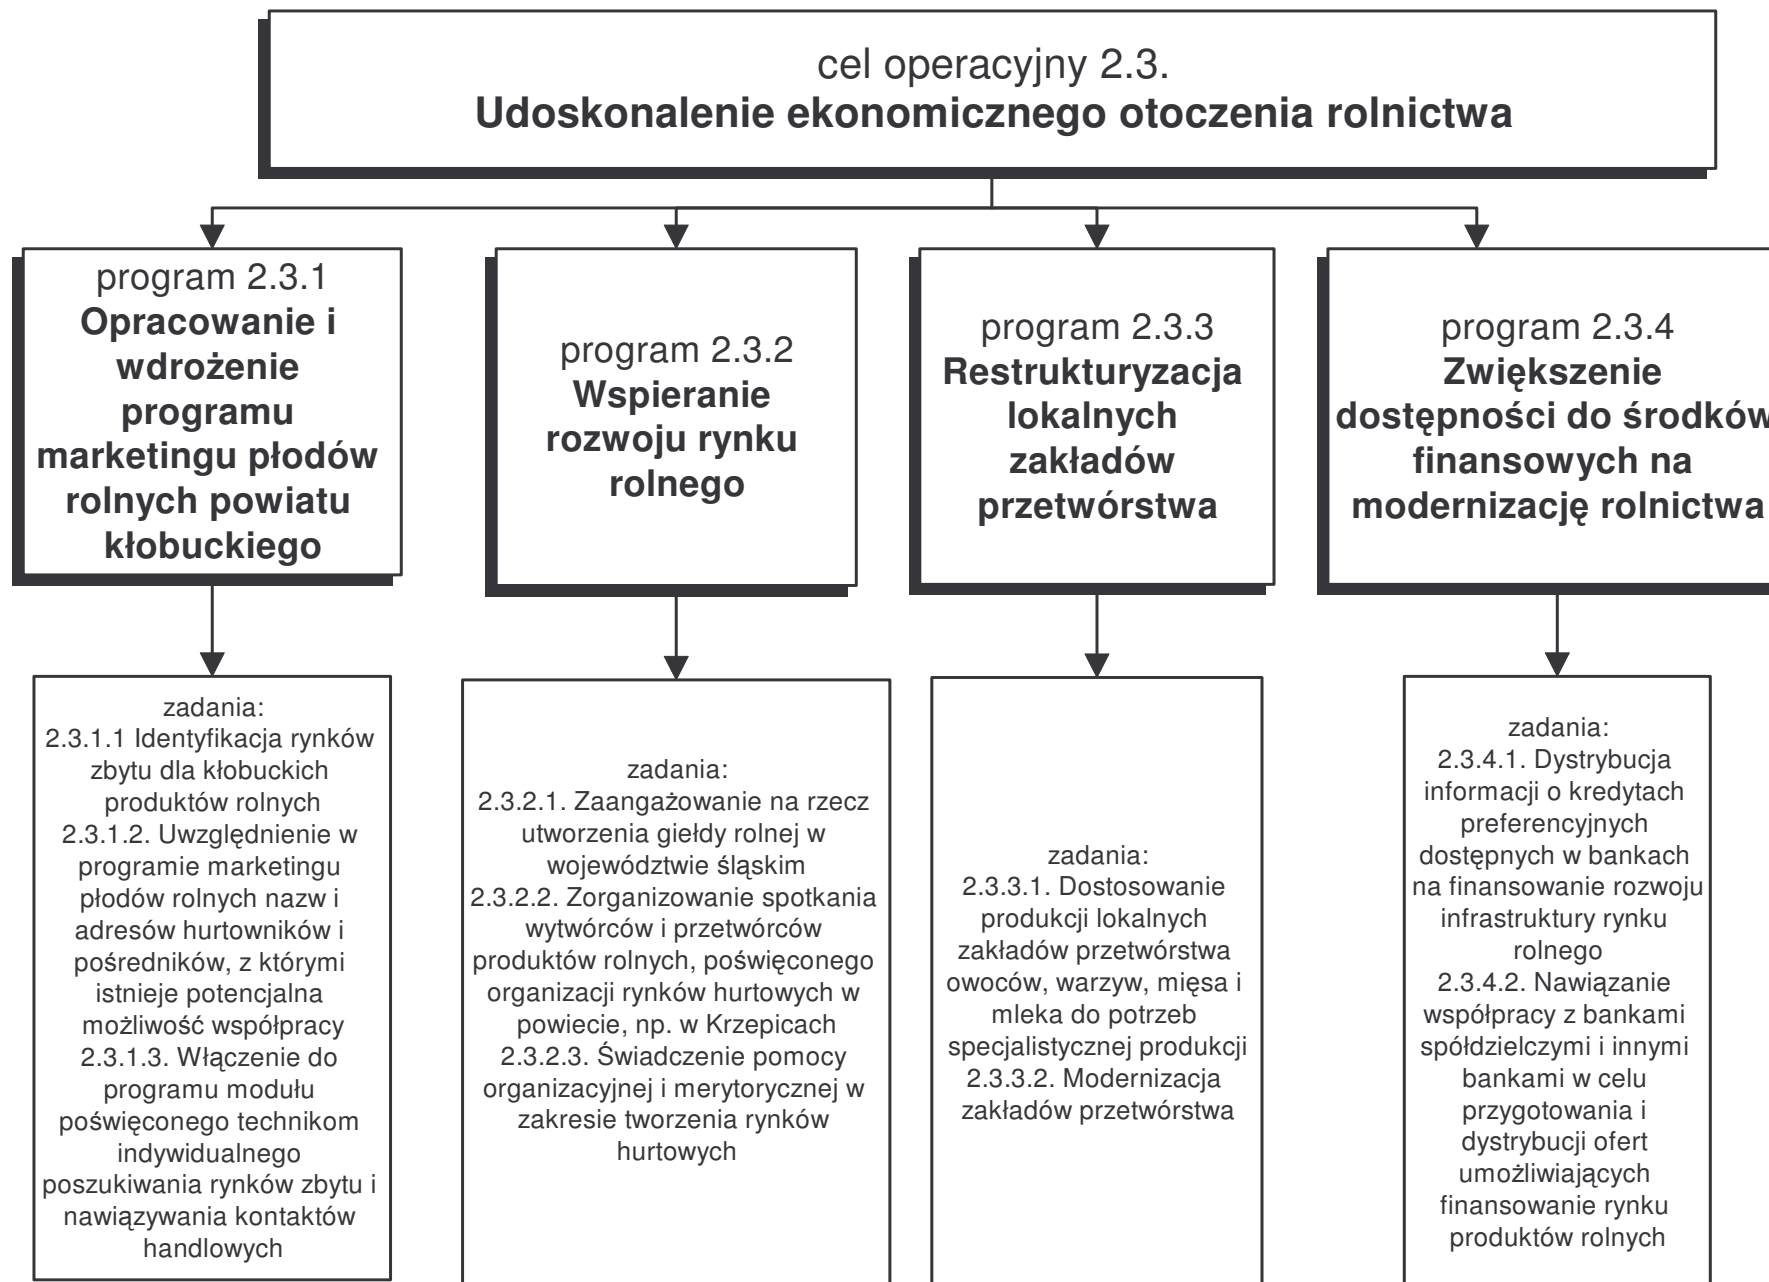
cel operacyjny 2.3.
**Udoskonalenie ekonomicznego otoczenia rolnictwa**

program 2.3.1
**Opracowanie i wdrożenie programu marketingu płodów rolnych powiatu kłobuckiego**

program 2.3.2
**Wspieranie rozwoju rynku rolnego**

program 2.3.3
**Restrukturyzacja lokalnych zakładów przetwórstwa**

program 2.3.4
**Zwiększenie dostępności do środków finansowych na modernizację rolnictwa**

zadania:
2.3.1.1 Identyfikacja rynków zbytu dla kłobuckich produktów rolnych
2.3.1.2. Uwzględnienie w programie marketingu płodów rolnych nazw i adresów hurtowników i pośredników, z którymi istnieje potencjalna możliwość współpracy
2.3.1.3. Włączenie do programu modułu poświęconego technikom indywidualnego poszukiwania rynków zbytu i nawiązywania kontaktów handlowych

zadania:
2.3.2.1. Zaangażowanie na rzecz utworzenia giełdy rolnej w województwie śląskim
2.3.2.2. Zorganizowanie spotkania wytwórców i przetwórców produktów rolnych, poświęconego organizacji rynków hurtowych w powiecie, np. w Krzepicach
2.3.2.3. Świadczenie pomocy organizacyjnej i merytorycznej w zakresie tworzenia rynków hurtowych

zadania:
2.3.3.1. Dostosowanie produkcji lokalnych zakładów przetwórstwa owoców, warzyw, mięsa i mleka do potrzeb specjalistycznej produkcji
2.3.3.2. Modernizacja zakładów przetwórstwa

zadania:
2.3.4.1. Dystrybucja informacji o kredytach preferencyjnych dostępnych w bankach na finansowanie rozwoju infrastruktury rynku rolnego
2.3.4.2. Nawiązanie współpracy z bankami spółdzielczymi i innymi bankami w celu przygotowania i dystrybucji ofert umożliwiających finansowanie rynku produktów rolnych